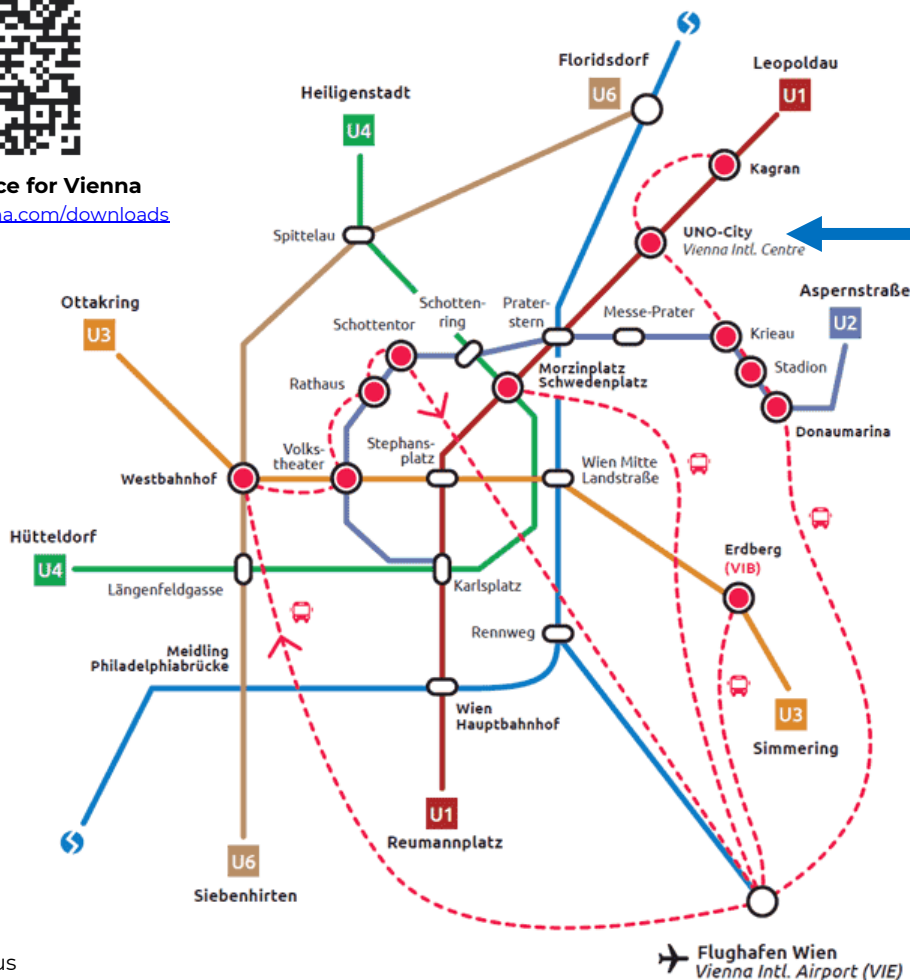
ce for Vienna
na.com/downloads

Floridsdorf
U6
Leopoldau
U1
Heiligenstadt
U4
Kagran
UNO-City
Vienna Intl. Centre
Spittelau
Aspernstraße
U2
Ottakring
U3
Schottenring
Praterstern
Messe-Prater
Schottentor
Krieau
Stadion
Rathaus
Morzinplatz Schwedenplatz
Donaumarina
Volkstheater
Stephansplatz
Westbahnhof
Wien Mitte Landstraße
Hütteldorf
U4
Erdberg
(VIB)
Längenfeldgasse
Karlsplatz
Meidling Philadelphiabrücke
Rennweg
Wien Hauptbahnhof
U3
Simmering
U1
Reumannplatz
U6
Siebenhirten
us
Flughafen Wien
Vienna Intl. Airport (VIE)